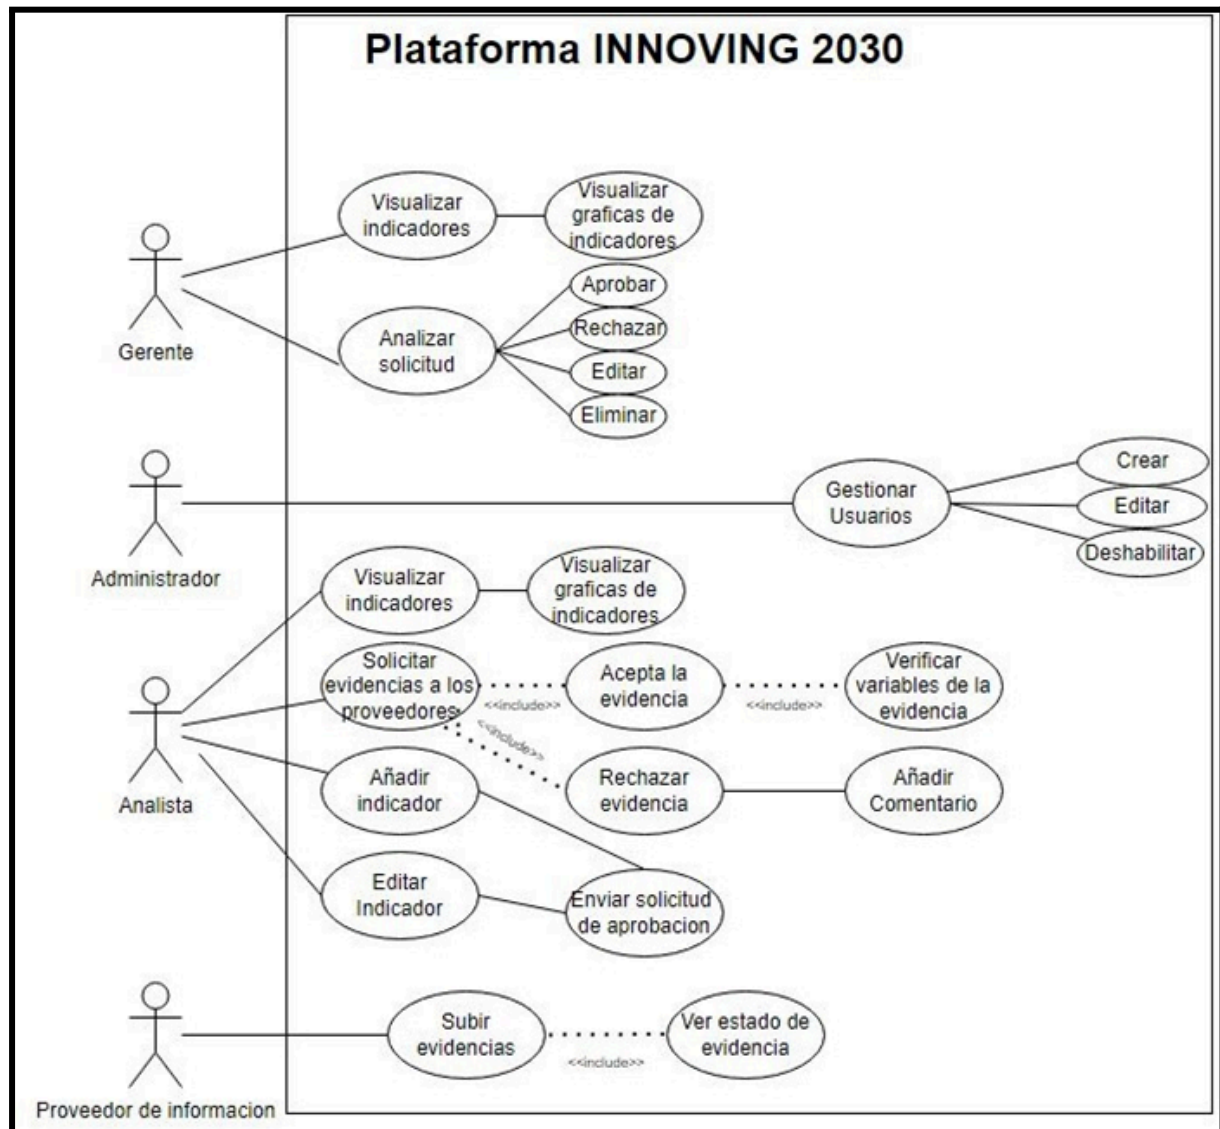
Plataforma INNOVING 2030

Gerente

Visualizar indicadores

Visualizar graficas de indicadores

Analizar solicitud

Aprobar

Rechazar

Editar

Eliminar

Administrador

Gestionar Usuarios

Crear

Editar

Deshabilitar

Analista

Visualizar indicadores

Visualizar graficas de indicadores

Solicitar evidencias a los proveedores

<<include>>

Acepta la evidencia

<<include>>

Verificar variables de la evidencia

<<include>>

Rechazar evidencia

Añadir Comentario

Añadir indicador

Editar Indicador

Enviar solicitud de aprobacion

Proveedor de informacion

Subir evidencias

<<include>>

Ver estado de evidencia